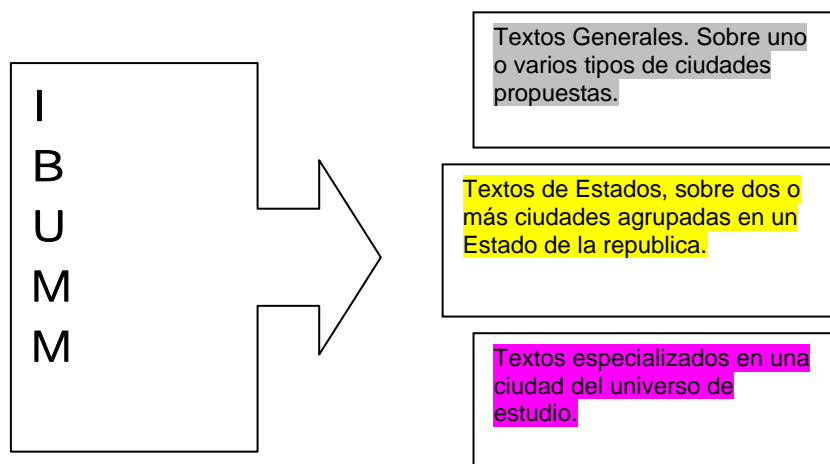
I
B
U
M
M

Textos Generales. Sobre uno o varios tipos de ciudades propuestas.

Textos de Estados, sobre dos o más ciudades agrupadas en un Estado de la republica.

Textos especializados en una ciudad del universo de estudio.